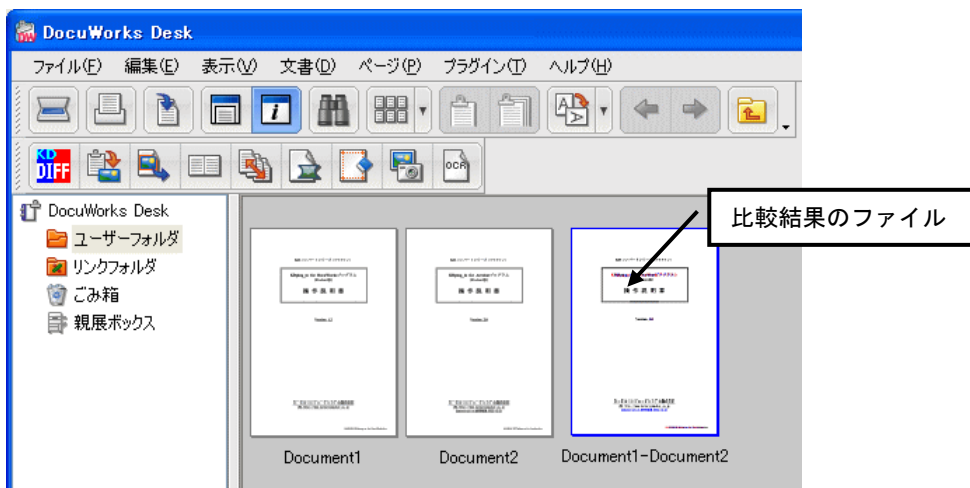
DocuWorks Desk

ファイル(F) 編集(E) 表示(V) 文書(D) ページ(P) プラグイン(T) ヘルプ(H)

KD DIFF

OCR

DocuWorks Desk
ユーザーフォルダ
リンクフォルダ
ごみ箱
親展ボックス

比較結果のファイル

操作説明書

Document1

Document2

Document1-Document2